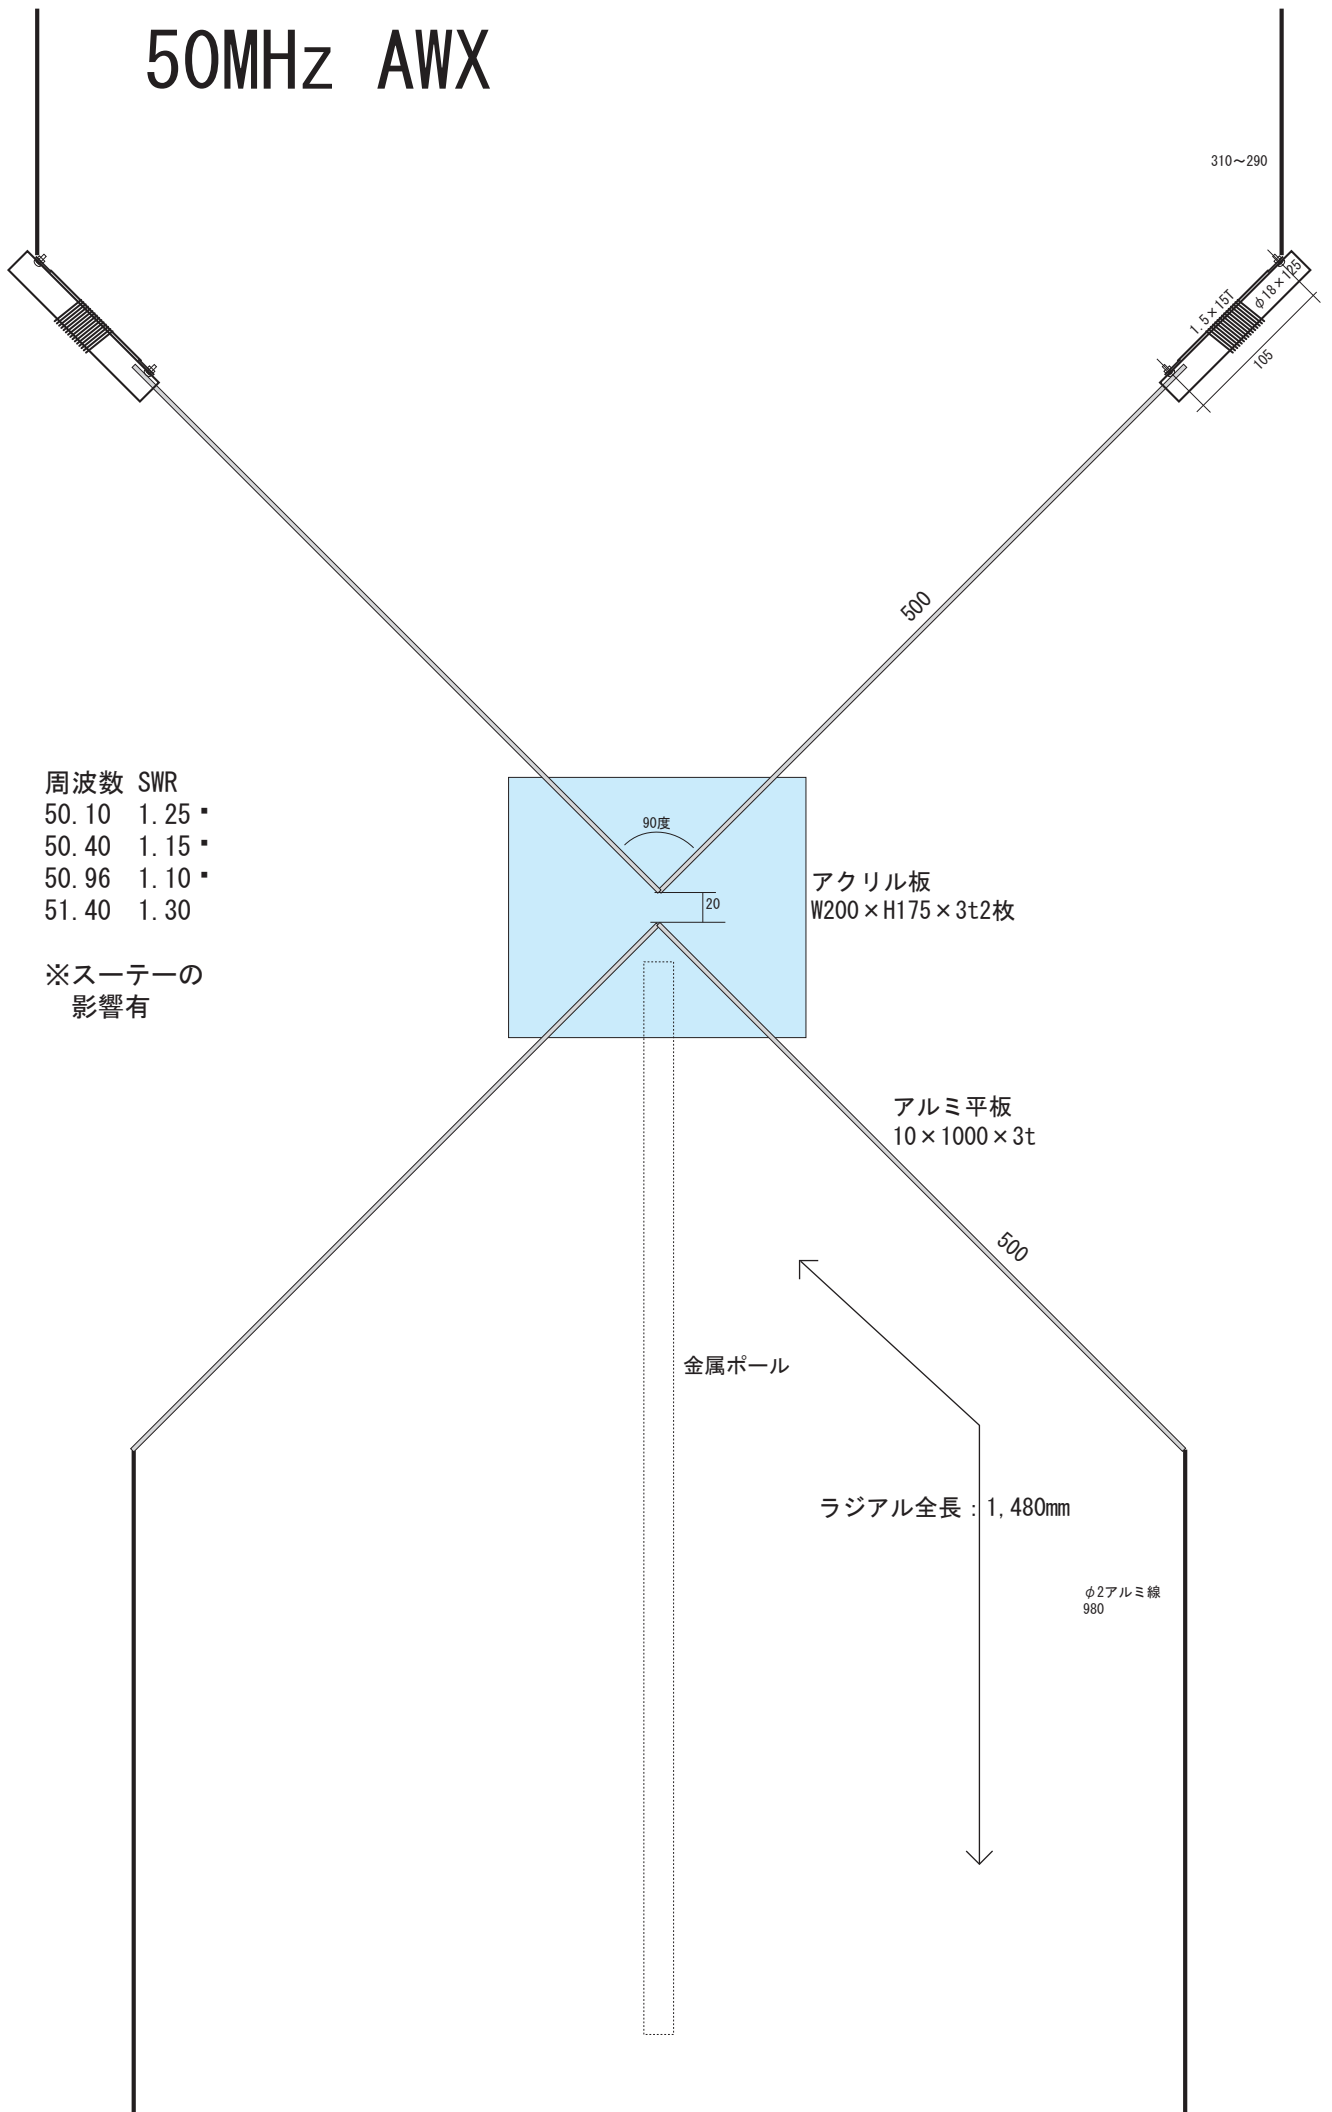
50MHz AWX

310～290

1.5×15T
φ18×125
105

500

周波数 SWR
50.10 1.25
50.40 1.15
50.96 1.10
51.40 1.30

※スーテーの影響有

90度

20

アクリル板
W200×H175×3t2枚

アルミ平板
10×1000×3t

500

金属ポール

ラジアル全長：1,480mm

φ2アルミ線
980